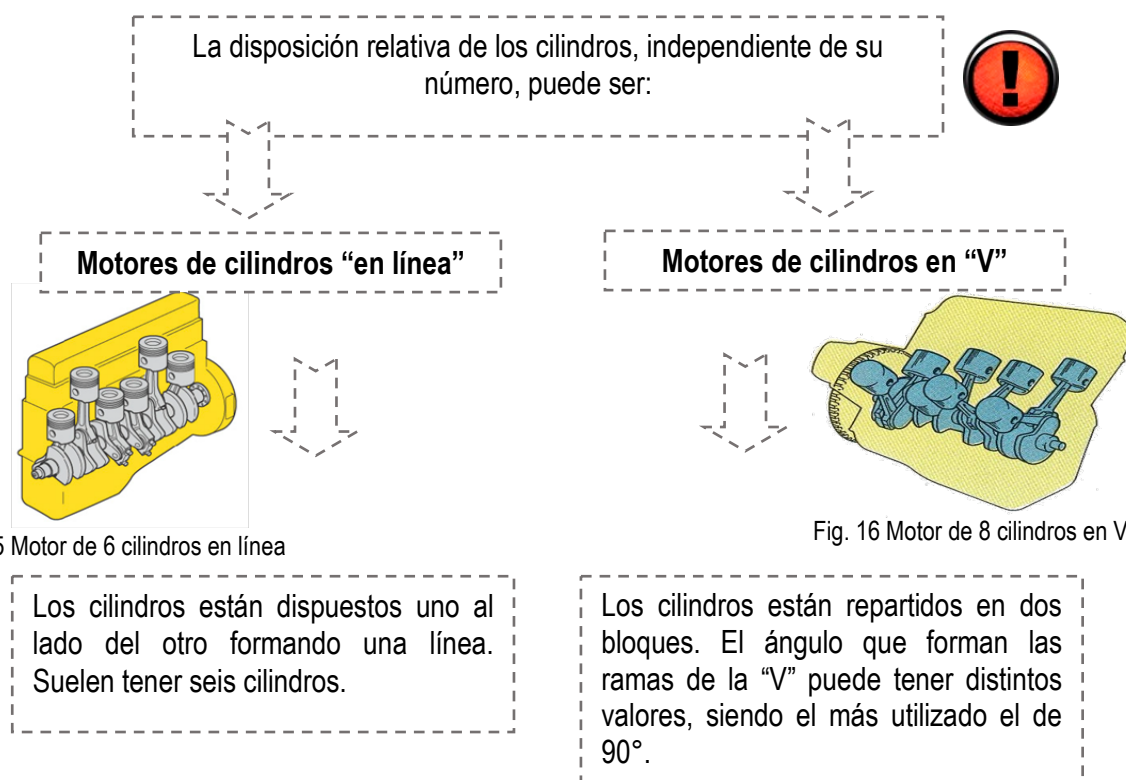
La disposición relativa de los cilindros, independiente de su número, puede ser:

!

Motores de cilindros “en línea”

Motores de cilindros en “V”

5 Motor de 6 cilindros en línea

Fig. 16 Motor de 8 cilindros en V

Los cilindros están dispuestos uno al lado del otro formando una línea. Suelen tener seis cilindros.

Los cilindros están repartidos en dos bloques. El ángulo que forman las ramas de la “V” puede tener distintos valores, siendo el más utilizado el de 90°.